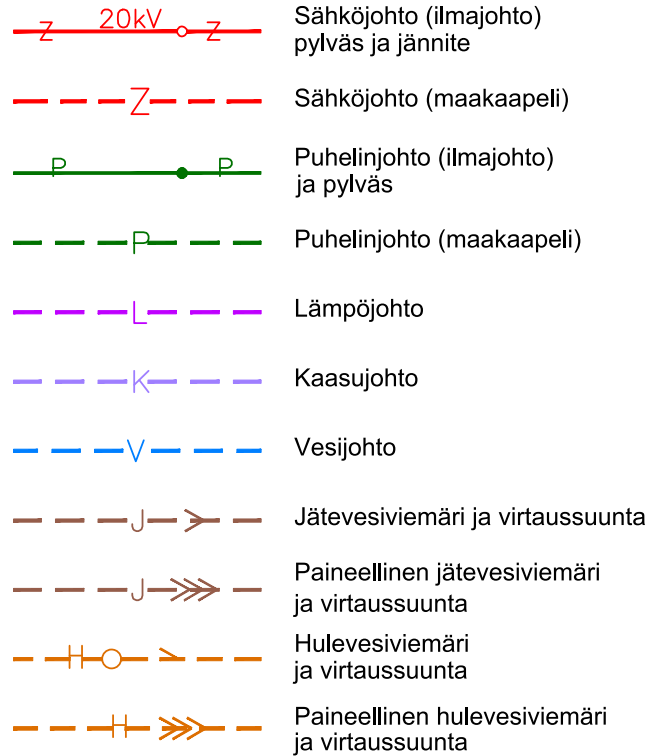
Z 20kV Z Sähköjohto (ilmajohto) pylväs ja jännite

Z Sähköjohto (maakaapeli)

P P Puhelinjohto (ilmajohto) ja pylväs

P Puhelinjohto (maakaapeli)

L Lämpöjohto

K Kaasujohto

V Vesijohto

J Jätevesiviemäri ja virtaussuunta

J Paineellinen jätevesiviemäri ja virtaussuunta

H Hulevesiviemäri ja virtaussuunta

H Paineellinen hulevesiviemäri ja virtaussuunta